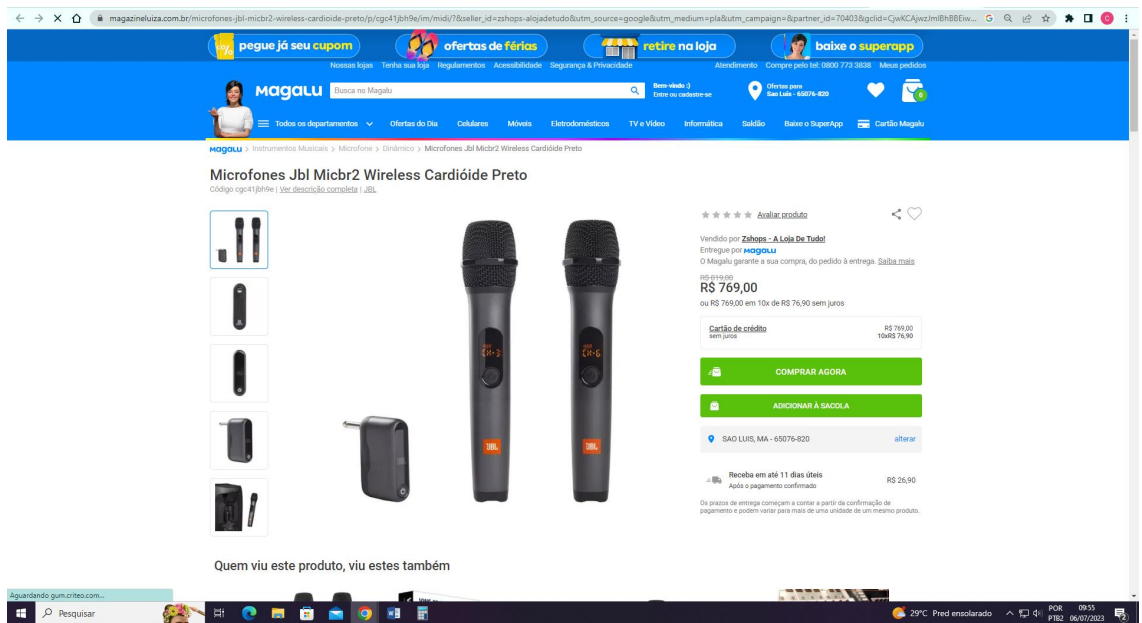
magazineluiza.com.br/microfones-jbl-micbr2-wireless-cardioide-preto/p/cgc41jbh9e/im/midi/?&seller_id=zshops-alojadetudo&utm_source=google&utm_medium=pla&utm_campaign=&partner_id=70403&gclid=CjwKCAjwzJmlBhBBEiw...

pegue já seu cupom
ofertas de férias
retire na loja
baixe o superapp

Nossas lojas Tenha sua loja Regulamentos Acessibilidade Segurança & Privacidade Atendimento Compre pelo tel: 0800 773 3838 Meus pedidos

Magalu
Busca no Magalu
Bem-vindo :) Entre ou cadastre-se
Ofertas para Sao Luis - 65076-820

Todos os departamentos Ofertas do Dia Celulares Móveis Eletrodomésticos TV e Vídeo Informática Saldão Baixe o SuperApp Cartão Magalu

Magalu > Instrumentos Musicais > Microfone > Dinâmico > Microfones Jbl Micbr2 Wireless Cardióide Preto

Microfones Jbl Micbr2 Wireless Cardióide Preto
Código cgc41jbh9e | Ver descrição completa | JBL

Avaliar produto

Vendido por Zshops - A Loja De Tudo!
Entregue por Magalu
O Magalu garante a sua compra, do pedido à entrega. Saiba mais

R$ 819,00
R$ 769,00
ou R$ 769,00 em 10x de R$ 76,90 sem juros

Cartão de crédito sem juros R$ 769,00 10xR$ 76,90

COMPRAR AGORA
ADICIONAR À SACOLA

SAO LUIS, MA - 65076-820 alterar

Receba em até 11 dias úteis Após o pagamento confirmado R$ 26,90

Os prazos de entrega começam a contar a partir da confirmação de pagamento e podem variar para mais de uma unidade de um mesmo produto.

Quem viu este produto, viu estes também

Aguardando gum.criteo.com...

Pesquisar
29°C Pred ensolarado
POR PTB2 09:55 06/07/2023